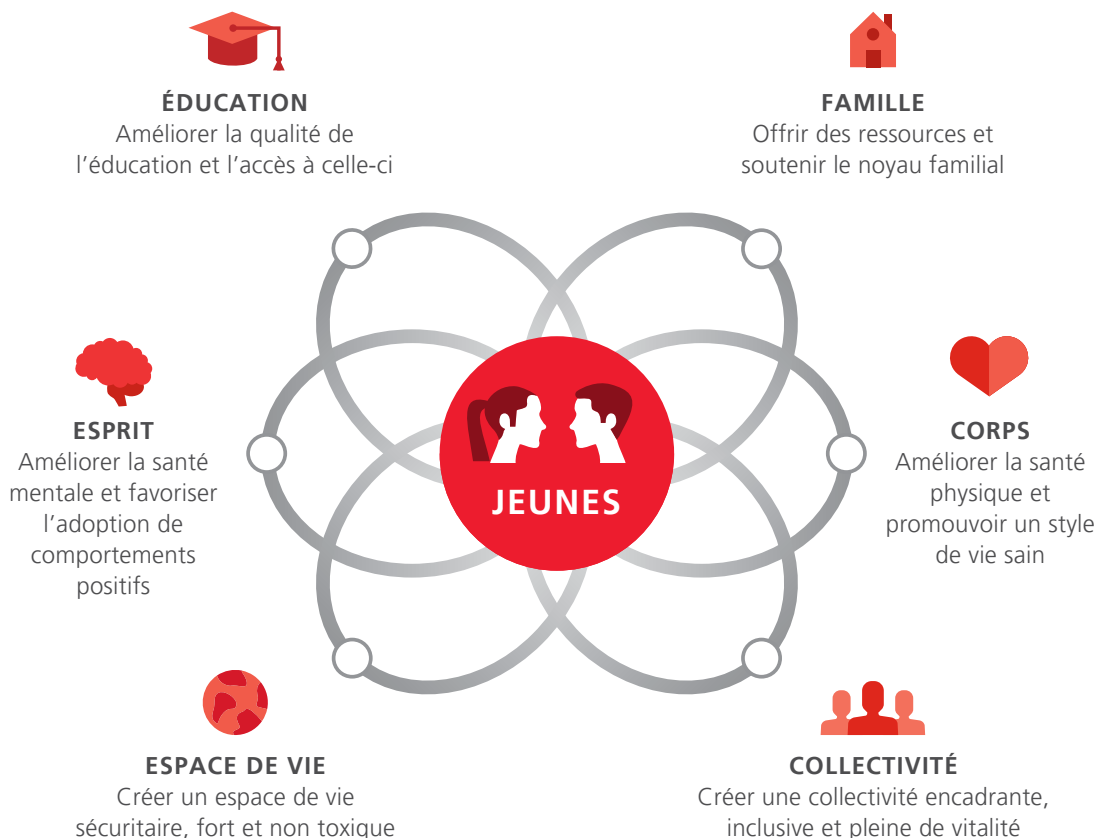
ÉDUCATION
Améliorer la qualité de l'éducation et l'accès à celle-ci

FAMILLE
Offrir des ressources et soutenir le noyau familial

ESPRIT
Améliorer la santé mentale et favoriser l'adoption de comportements positifs

JEUNES

CORPS
Améliorer la santé physique et promouvoir un style de vie sain

ESPACE DE VIE
Créer un espace de vie sécuritaire, fort et non toxique

COLLECTIVITÉ
Créer une collectivité encadrante, inclusive et pleine de vitalité